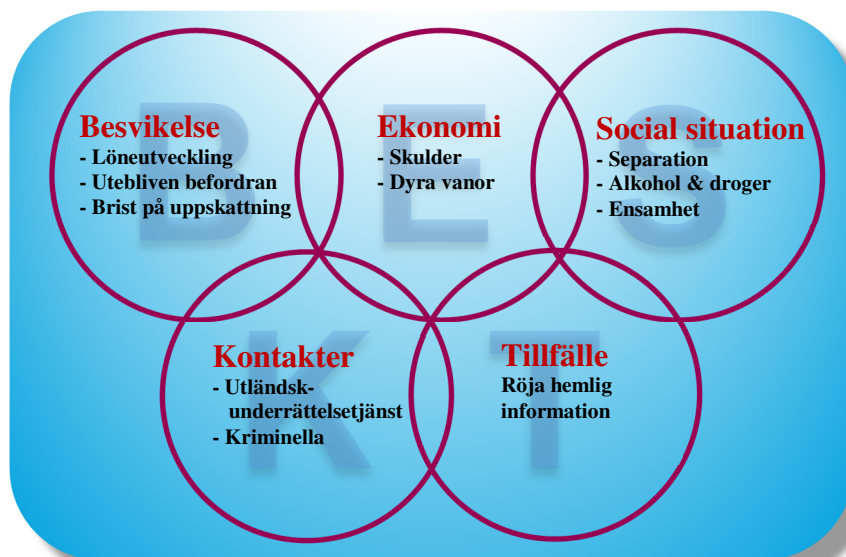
Besvikelse
- Löneutveckling
- Utebliven befordran
- Brist på uppskattning

Ekonomi
- Skulder
- Dyra vanor

Social situation
- Separation
- Alkohol & droger
- Ensamhet

Kontakter
- Utländsk-underrättelsetjänst
- Kriminella

Tillfälle
Röja hemlig information